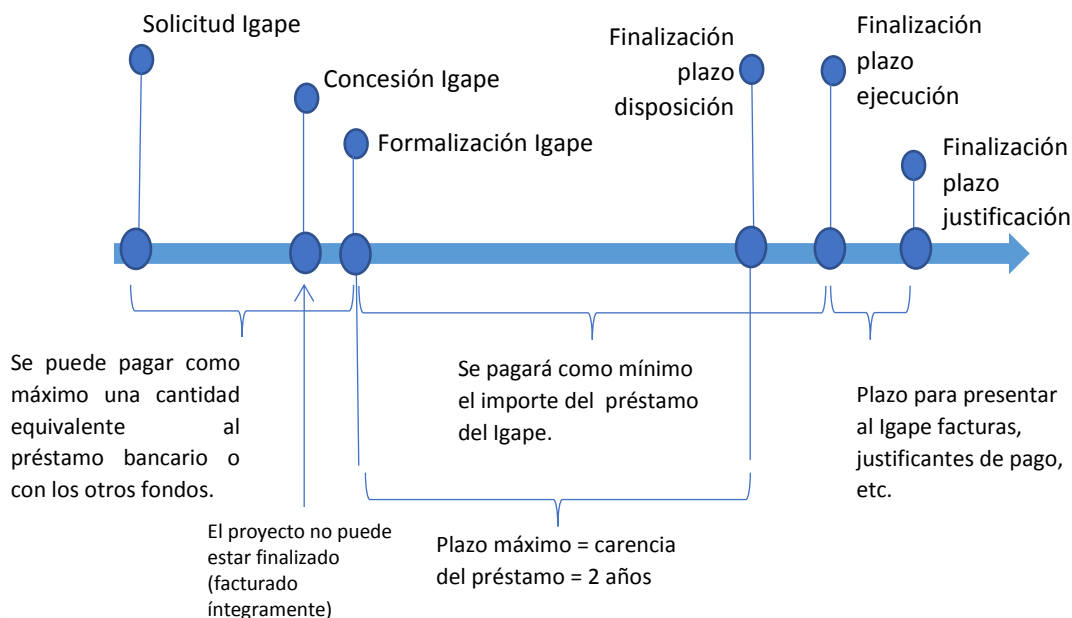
Solicitud Igape

Concesión Igape

Formalización Igape

Finalización plazo disposición

Finalización plazo ejecución

Finalización plazo justificación

Se puede pagar como máximo una cantidad equivalente al préstamo bancario o con los otros fondos.

Se pagará como mínimo el importe del préstamo del Igape.

Plazo para presentar al Igape facturas, justificantes de pago, etc.

El proyecto no puede estar finalizado (facturado íntegramente)

Plazo máximo = carencia del préstamo = 2 años